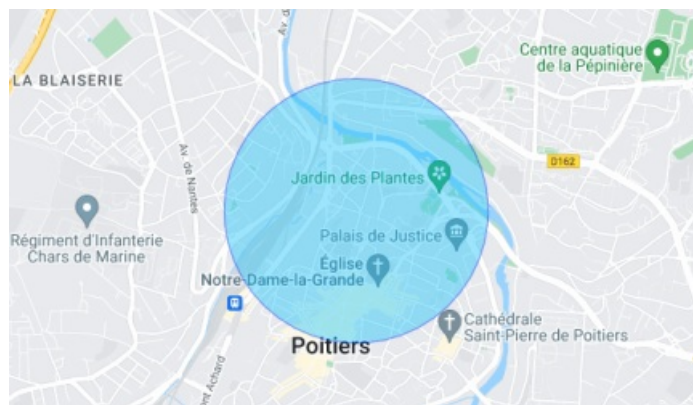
LA BLAISERIE

Centre aquatique de la Pépinière

D162

Av. de Nantes

Jardin des Plantes

Régiment d'Infanterie Chars de Marine

Palais de Justice

Église Notre-Dame-la-Grande

Cathédrale Saint-Pierre de Poitiers

Poitiers

Av. d

vent Achard